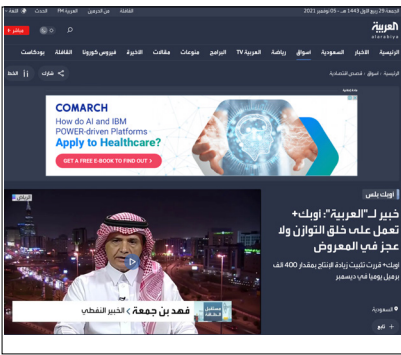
الجمعة 29 ربيع الأول 1443 هـ - 05 نوفمبر 2021 | القافلة | من الجمهور | العربية FM | الحدث | اللغة

العربية
alarabiya

مباشر

الرئيسية | الأخبار | السعودية | أسواق | رياضة | العربية TV | البرامج | منوعات | مقالات | الأخيرة | فيروس كورونا | القافلة | بودكاست

الرئيسية | أسواق | قطاع الطاقة

شارك | الخط

COMARCH
How do AI and IBM POWER-driven Platforms Apply to Healthcare?
GET A FREE E-BOOK TO FIND OUT >

أوبك بلس

خبير لـ"العربية": أوبك+ تعمل على خلق التوازن ولا عجز في المعروض

أوبك+ قررت تثبيت زيادة الإنتاج بمقدار 400 ألف برميل يومياً في ديسمبر

السعودية

تابع

فهد بن جمعة | الخبير النفطي

العربية